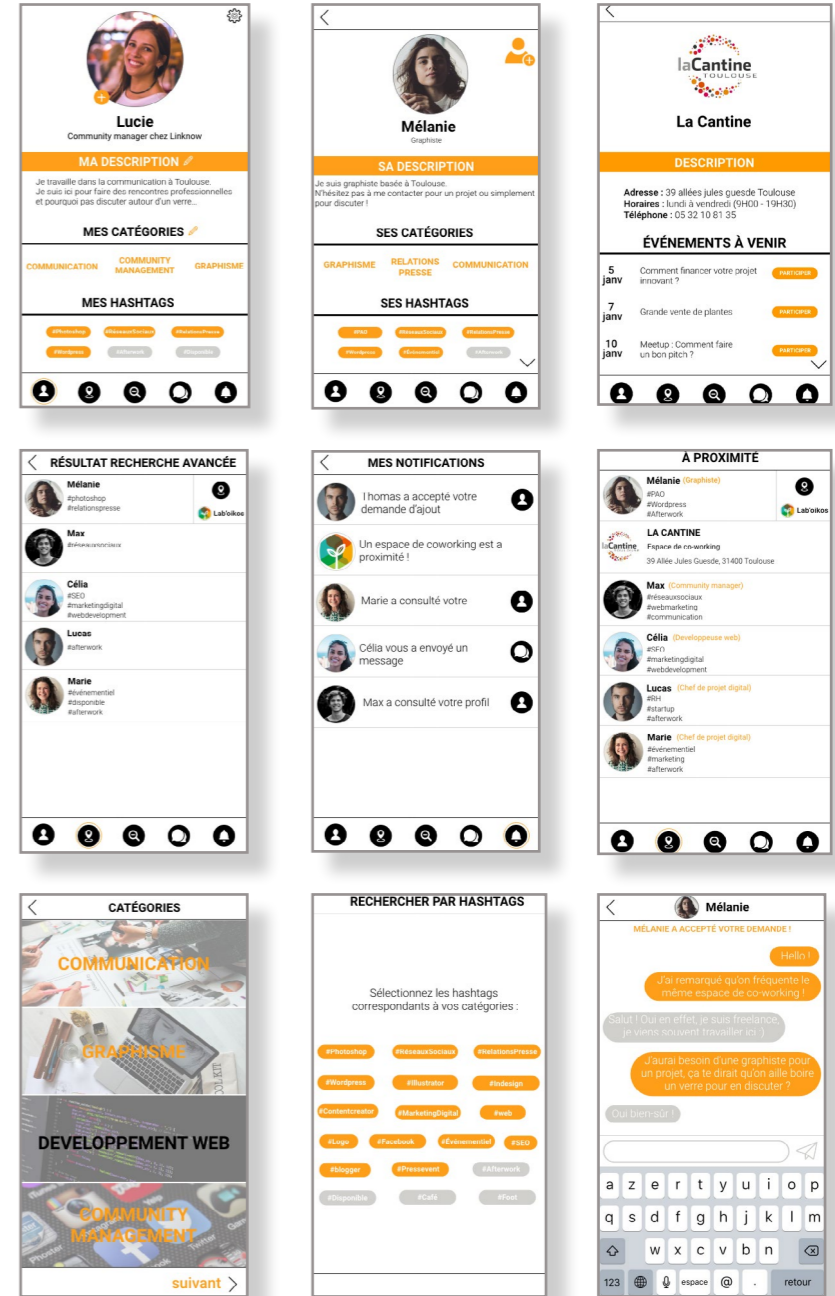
Lucie
Community manager chez Linknow

MA DESCRIPTION

Je travaille dans la communication à Toulouse. Je suis ici pour faire des rencontres professionnelles et pourquoi pas discuter autour d'un verre...

MES CATÉGORIES

COMMUNICATION
COMMUNITY MANAGEMENT
GRAPHISME

MES HASHTAGS

#Photoshop
#RéseauxSociaux
#RelationsPresse
#Wordpress
#afterwork
#Disponible

Mélanie
Graphiste

SA DESCRIPTION

Je suis graphiste basée à Toulouse. N'hésitez pas à me contacter pour un projet ou simplement pour discuter !

SES CATÉGORIES

GRAPHISME
RELATIONS PRESSE
COMMUNICATION

SES HASHTAGS

#PAO
#RéseauxSociaux
#RelationsPresse
#Wordpress
#Evènementiel
#Afterwork

laCantine TOULOUSE

La Cantine

DESCRIPTION

Adresse : 39 allées jules guesde Toulouse
Horaires : lundi à vendredi (9H00 - 19H30)
Téléphone : 05 32 10 81 35

ÉVÉNEMENTS À VENIR

5 janv Comment financer votre projet innovant ? PARTICIPER
7 janv Grande vente de plantes PARTICIPER
10 janv Meetup : Comment faire un bon pitch ? PARTICIPER

RÉSULTAT RECHERCHE AVANCÉE

Mélanie
#photoshop
#relationspresse
Lab'oikos

Max
#RéseauxSociaux

Célia
#SEO
#marketingdigital
#webdevelopment

Lucas
#afterwork

Marie
#évènementiel
#disponible
#afterwork

MES NOTIFICATIONS

Thomas a accepté votre demande d'ajout
Un espace de coworking est a proximité !
Marie a consulté votre
Célia vous a envoyé un message
Max a consulté votre profil

À PROXIMITÉ

Mélanie (Graphiste)
#PAO
#Wordpress
#Afterwork
Lab'oikos

LA CANTINE
Espace de co-working
39 Allée Jules Guesde, 31400 Toulouse

Max (Community manager)
#réseauxsociaux
#webmarketing
#communication

Célia (Developpeuse web)
#SEO
#marketingdigital
#webdevelopment

Lucas (Chef de projet digital)
#RH
#startup
#afterwork

Marie (Chef de projet digital)
#évènementiel
#marketing
#afterwork

CATÉGORIES

COMMUNICATION
GRAPHISME
DEVELOPPEMENT WEB
COMMUNITY MANAGEMENT

suivant

RECHERCHER PAR HASHTAGS

Sélectionnez les hashtags correspondants à vos catégories :

#Photoshop
#RéseauxSociaux
#RelationsPresse
#Wordpress
#Illustrator
#Indesign
#Contentcreator
#MarketingDigital
#web
#Logo
#Facebook
#Évènementiel
#SEO
#blogger
#Pressevent
#Afterwork
#Disponible
#Café
#Foot

Mélanie

MÉLANIE A ACCEPTÉ VOTRE DEMANDE !

Hello !
J'ai remarqué qu'on fréquente le même espace de co-working !
Salut ! Oui en effet, je suis freelance, je viens souvent travailler ici :)
J'aurai besoin d'une graphiste pour un projet, ça te dirait qu'on aille boire un verre pour en discuter ?
Oui bien-sûr !

a z e r t y u i o p
q s d f g h j k l m
w x c v b n
123 espace @ . retour